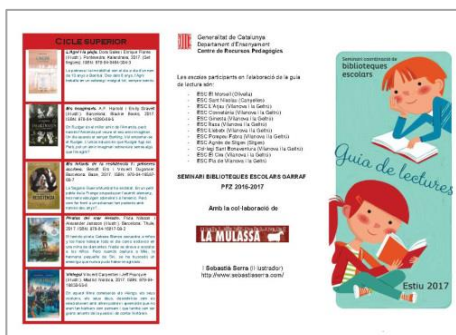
CICLE SUPERIOR

L'Agent de platja. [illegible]

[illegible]

Els imaginaris. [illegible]

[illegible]

El llibreter de la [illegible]

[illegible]

Pirates del mar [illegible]

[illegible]

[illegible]

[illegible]

Generalitat de Catalunya
Departament d'Ensenyament
Centre de Recursos Pedagògics

Les escoles participants en l'elaboració de la guia de lectura són:

- ESC El Morrell (Olivella)
- ESC Sant Nicolau (Canyelles)
- ESC L'Arjau (Vilanova i la Geltrú)
- ESC Cossetània (Vilanova i la Geltrú)
- ESC Sitges (Vilanova i la Geltrú)
- ESC Ribes (Vilanova i la Geltrú)
- ESC Pompeu Fabra (Vilanova i la Geltrú)
- ESC Agnès de Sitges (Sitges)
- Col·legi Sant Bernat (Vilanova i la Geltrú)
- ESC El Cim (Vilanova i la Geltrú)
- ESC Pla de Vilanova (Vilanova i la Geltrú)

SEMINARI BIBLIOTEQUES ESCOLARS GARRAF
PFZ 2016-2017

Amb la col·laboració de

LA MULASSA

I Sebastià Serra (il·lustrador)
http://www.sebastiaserra.com/

Seminari coordinació de biblioteques escolars

Guia de lectures

Estiu 2017